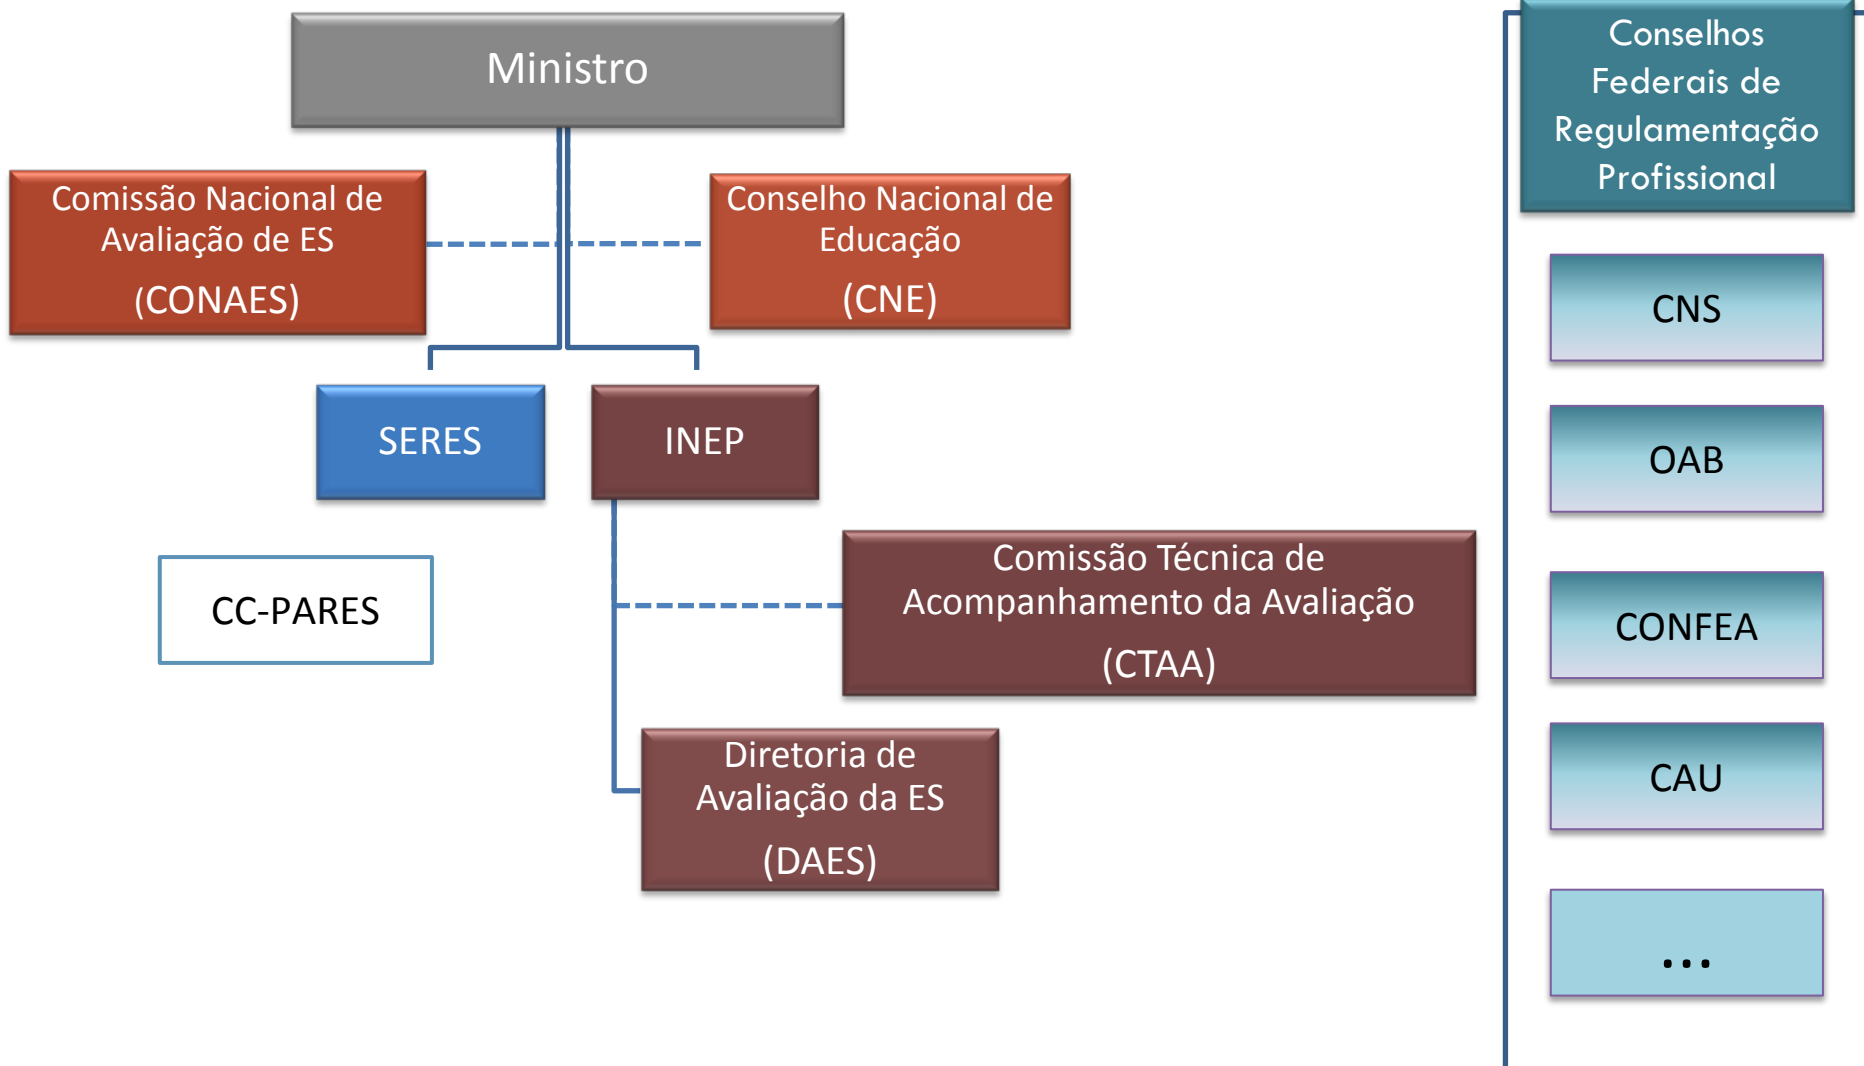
Ministro

Comissão Nacional de Avaliação de ES

(CONAES)

Conselho Nacional de Educação

(CNE)

SERES

INEP

CC-PARES

Comissão Técnica de Acompanhamento da Avaliação

(CTAA)

Diretoria de Avaliação da ES

(DAES)

Conselhos Federais de Regulamentação Profissional

CNS

OAB

CONFEA

CAU

...